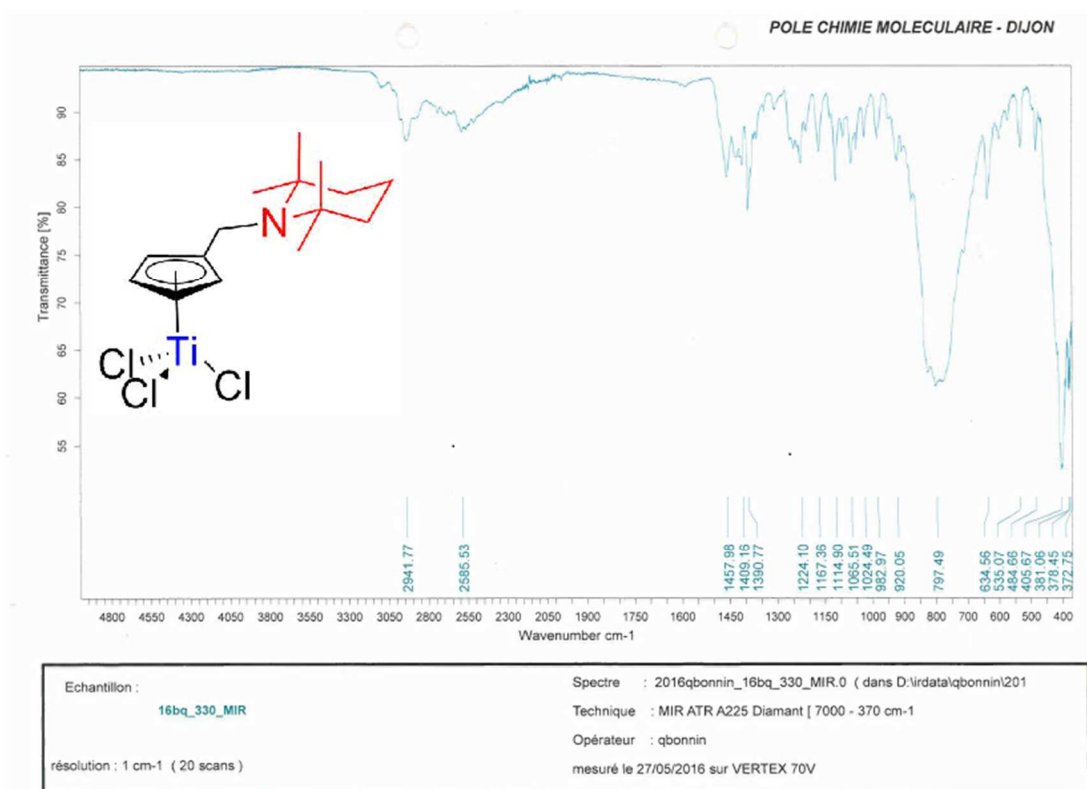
POLE CHIMIE MOLECULAIRE - DIJON

Transmittance [%]

90
85
80
75
70
65
60
55

N

Ti

Cl

Cl

Cl

2941.77
2585.53
1457.98
1409.16
1390.77
1224.10
1167.36
1114.90
1065.51
1024.49
982.97
920.05
797.49
634.56
535.07
484.66
405.67
381.06
378.45
372.75

4800 4550 4300 4050 3800 3550 3300 3050 2800 2550 2300 2050 1900 1750 1600 1450 1300 1150 1000 900 800 700 600 500 400

Wavenumber cm-1

Echantillon :

16bq_330_MIR

résolution : 1 cm-1 ( 20 scans )

Spectre : 2016qbonnin_16bq_330_MIR.0 ( dans D:\irdata\qbonnin\201

Technique : MIR ATR A225 Diamant [ 7000 - 370 cm-1

Opérateur : qbonnin

mesuré le 27/05/2016 sur VERTEX 70V